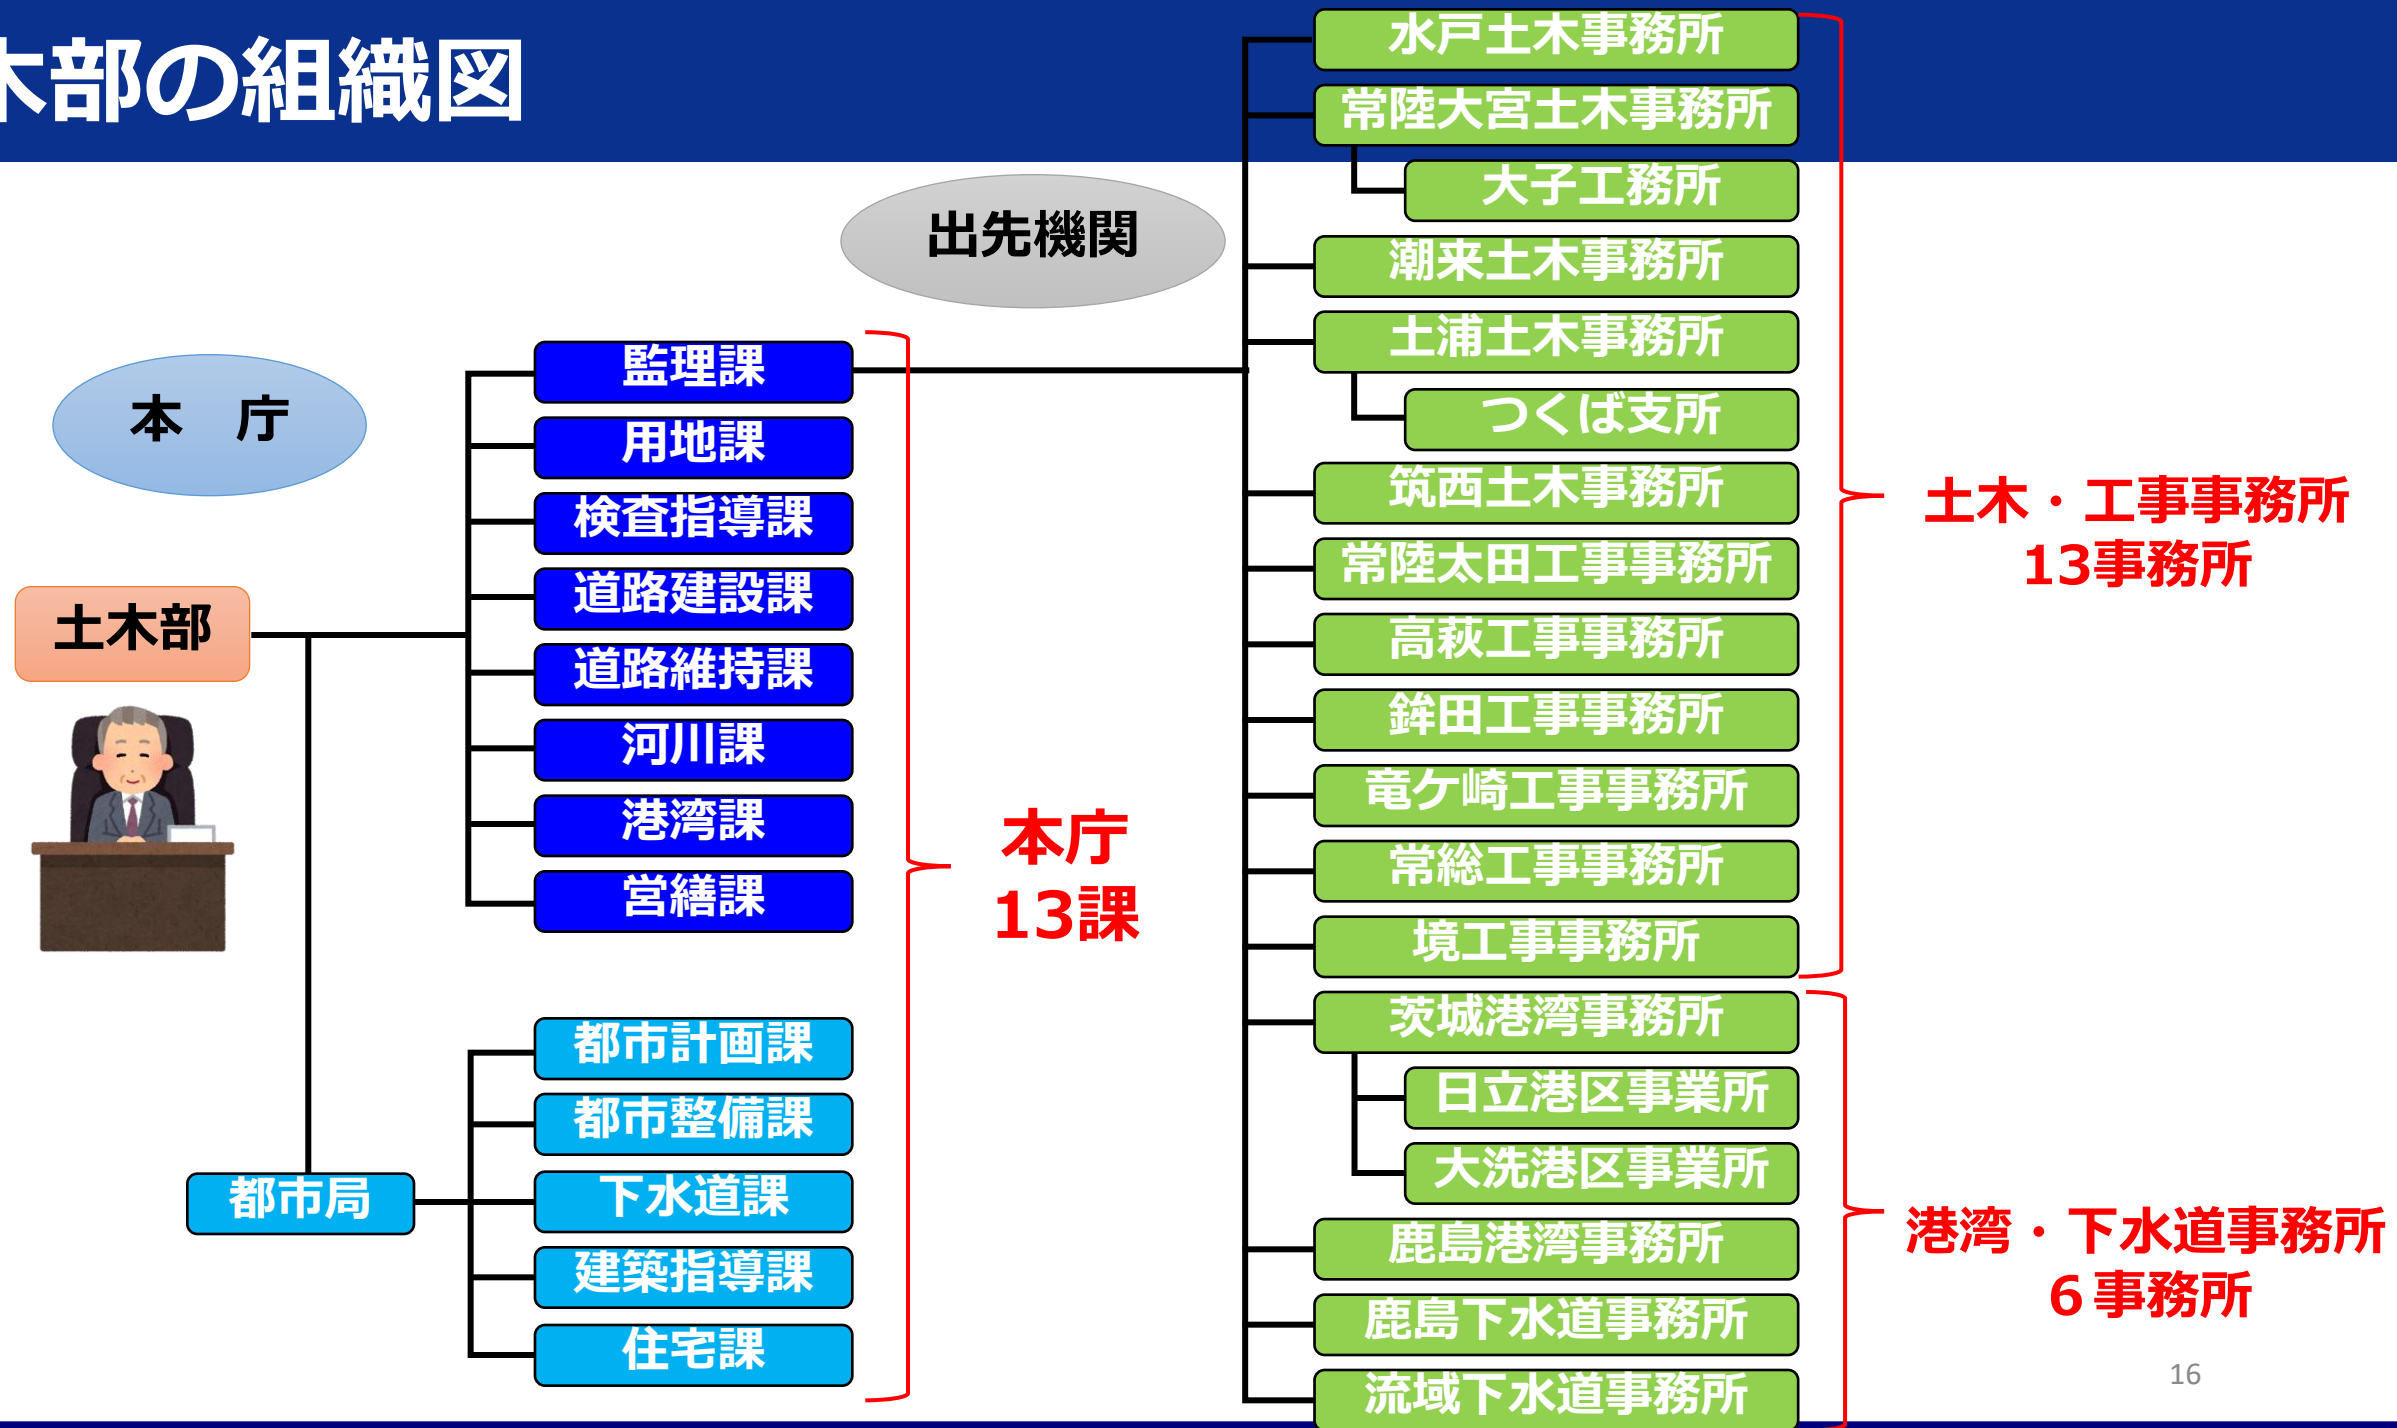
木部の組織図

出先機関

本　庁

土木部

監理課
用地課
検査指導課
道路建設課
道路維持課
河川課
港湾課
営繕課

都市局

都市計画課
都市整備課
下水道課
建築指導課
住宅課

本庁
13課

水戸土木事務所
常陸大宮土木事務所
大子工務所
潮来土木事務所
土浦土木事務所
つくば支所
筑西土木事務所
常陸太田工事事務所
高萩工事事務所
鉾田工事事務所
竜ケ崎工事事務所
常総工事事務所
境工事事務所

土木・工事事務所
13事務所

茨城港湾事務所
日立港区事業所
大洗港区事業所
鹿島港湾事務所
鹿島下水道事務所
流域下水道事務所

港湾・下水道事務所
6事務所

16